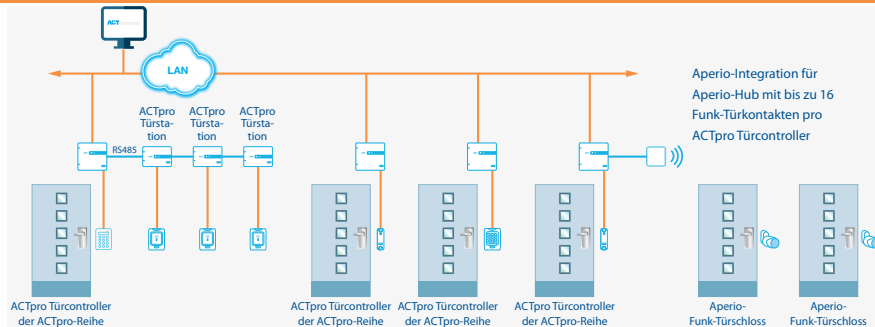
ACT

LAN

Aperio-Integration für Aperio-Hub mit bis zu 16 Funk-Türkontakten pro ACTpro Türcontroller

ACTpro Türstation

ACTpro Türstation

ACTpro Türstation

RS485

ACTpro Türcontroller der ACTpro-Reihe

ACTpro Türcontroller der ACTpro-Reihe

ACTpro Türcontroller der ACTpro-Reihe

ACTpro Türcontroller der ACTpro-Reihe

Aperio-Funk-Türschloss

Aperio-Funk-Türschloss